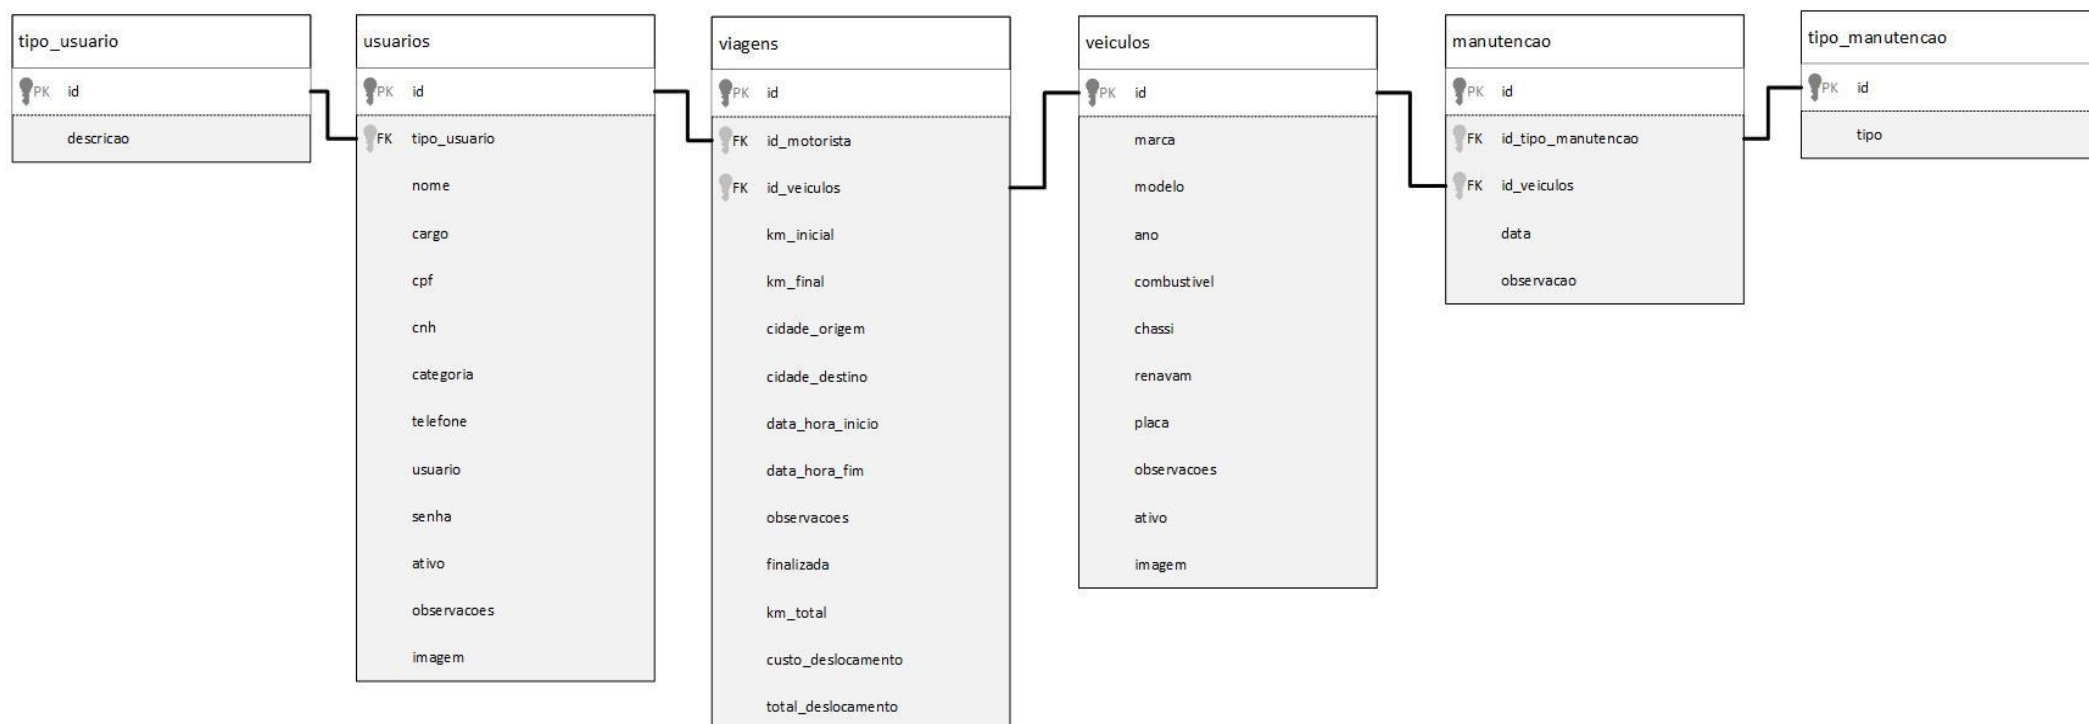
tipo_usuario

PK id

descricao

usuarios

PK id

FK tipo_usuario

nome

cargo

cpf

cnh

categoria

telefone

usuario

senha

ativo

observacoes

imagem

viagens

PK id

FK id_motorista

FK id_veiculos

km_inicial

km_final

cidade_origem

cidade_destino

data_hora_inicio

data_hora_fim

observacoes

finalizada

km_total

custo_deslocamento

total_deslocamento

veiculos

PK id

marca

modelo

ano

combustivel

chassi

renavam

placa

observacoes

ativo

imagem

manutencao

PK id

FK id_tipo_manutencao

FK id_veiculos

data

observacao

tipo_manutencao

PK id

tipo